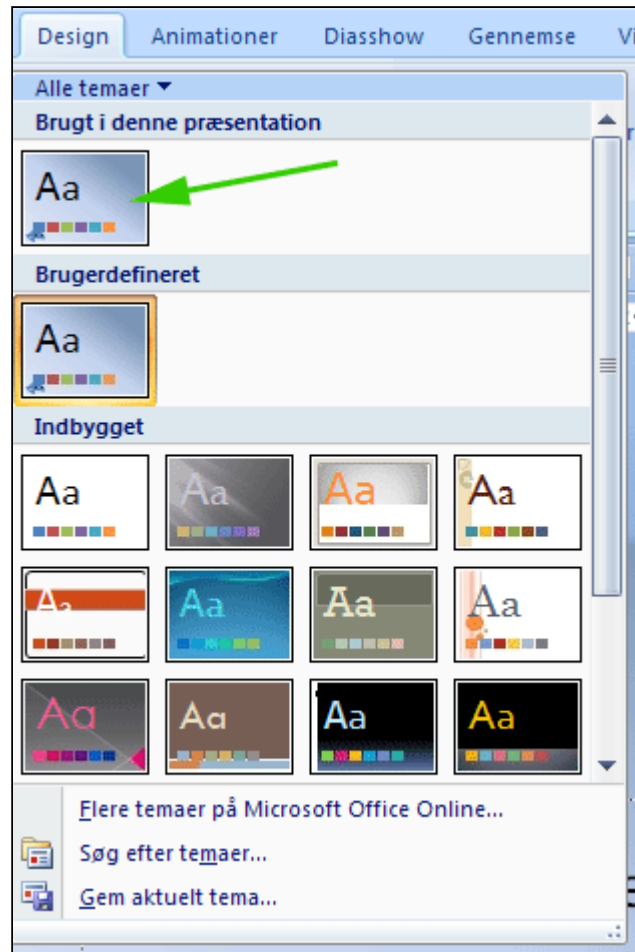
Design Animationer Diasshow Gennemse Vi

Alle temaer ▾

Brugt i denne præsentation

Aa

Brugerdefineret

Aa

Indbygget

Aa Aa Aa Aa

Aa Aa Aa Aa

Aa Aa Aa Aa

Flere temaer på Microsoft Office Online...

Søg efter temaer...

Gem aktuelt tema...